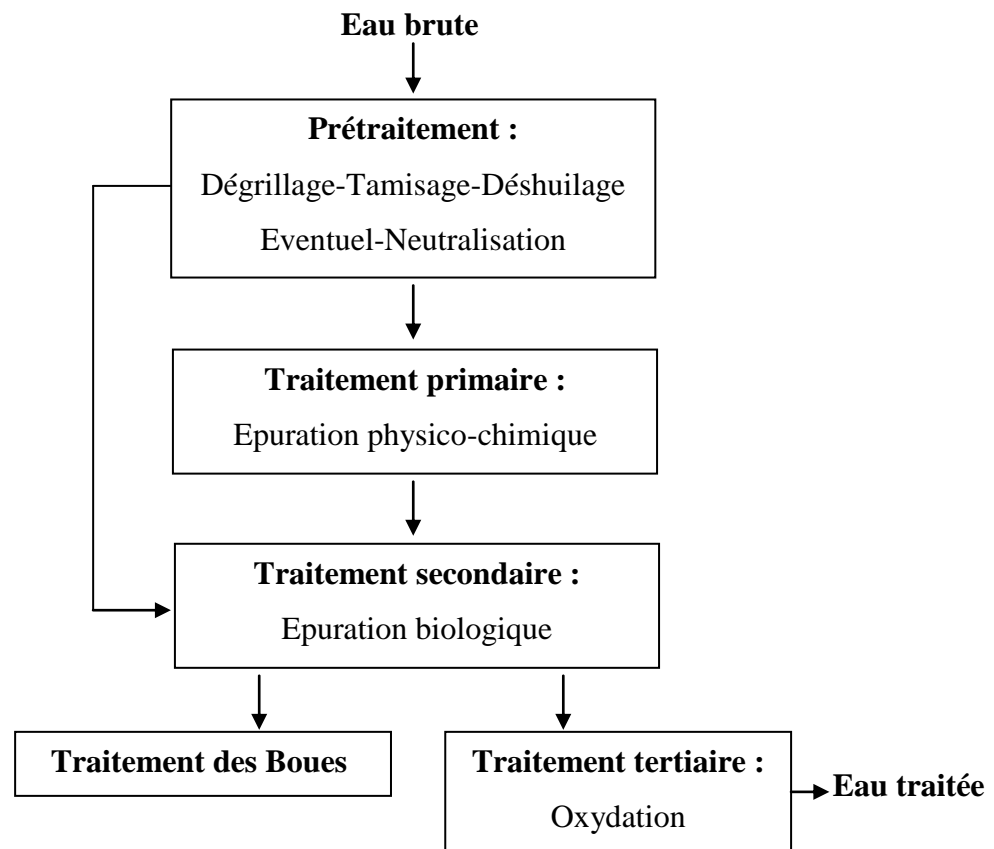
Eau brute

Prétraitement :
Dégrillage-Tamisage-Déshuilage
Eventuel-Neutralisation

Traitement primaire :
Epuration physico-chimique

Traitement secondaire :
Epuration biologique

Traitement des Boues

Traitement tertiaire :
Oxydation

Eau traitée